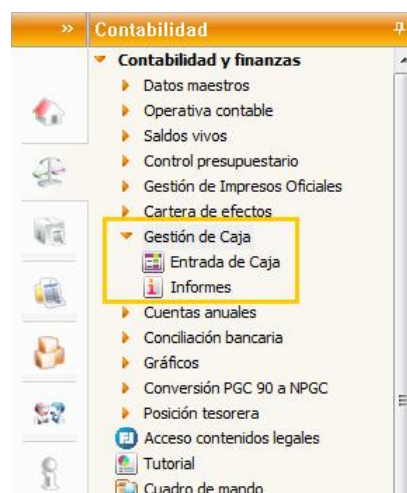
»
Contabilidad
Contabilidad y finanzas
Datos maestros
Operativa contable
Saldos vivos
Control presupuestario
Gestión de Impresos Oficiales
Cartera de efectos
Gestión de Caja
Entrada de Caja
Informes
Cuentas anuales
Conciliación bancaria
Gráficos
Conversión PGC 90 a NPGC
Posición tesorera
Acceso contenidos legales
Tutorial
Cuadro de mando